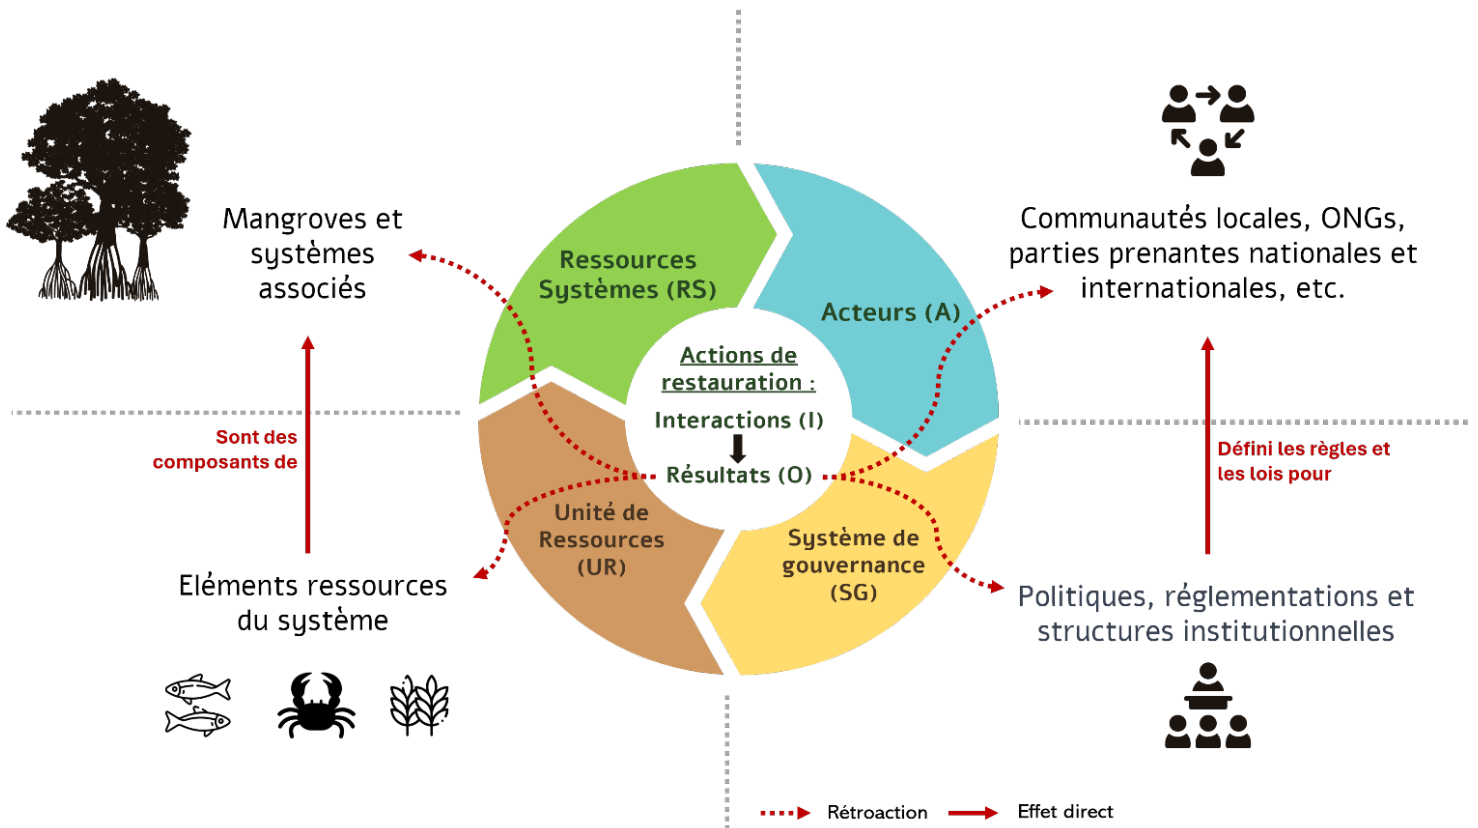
Mangroves et systèmes associés

Ressources Systèmes (RS)

Acteurs (A)

Communautés locales, ONGs, parties prenantes nationales et internationales, etc.

Actions de restauration :

Interactions (I)

Résultats (O)

Sont des composants de

Défini les règles et les lois pour

Unité de Ressources (UR)

Système de gouvernance (SG)

Eléments ressources du système

Politiques, réglementations et structures institutionnelles

Rétroaction

Effet direct